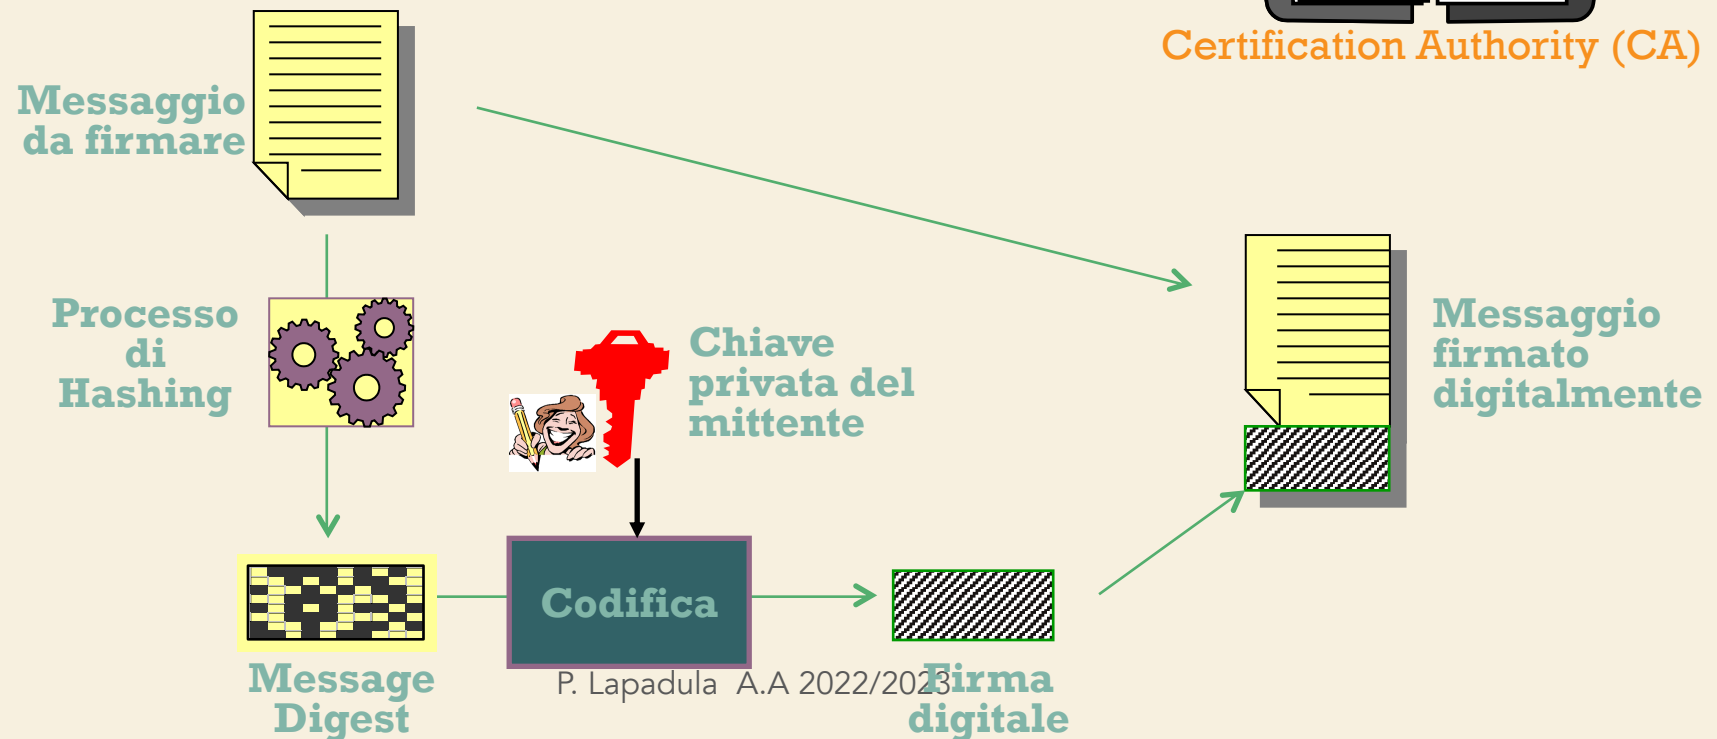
Certification Authority (CA)

Messaggio da firmare

Processo di Hashing

Chiave privata del mittente

Messaggio firmato digitalmente

Codifica

Message Digest

P. Lapadula A.A 2022/2023

Firma digitale